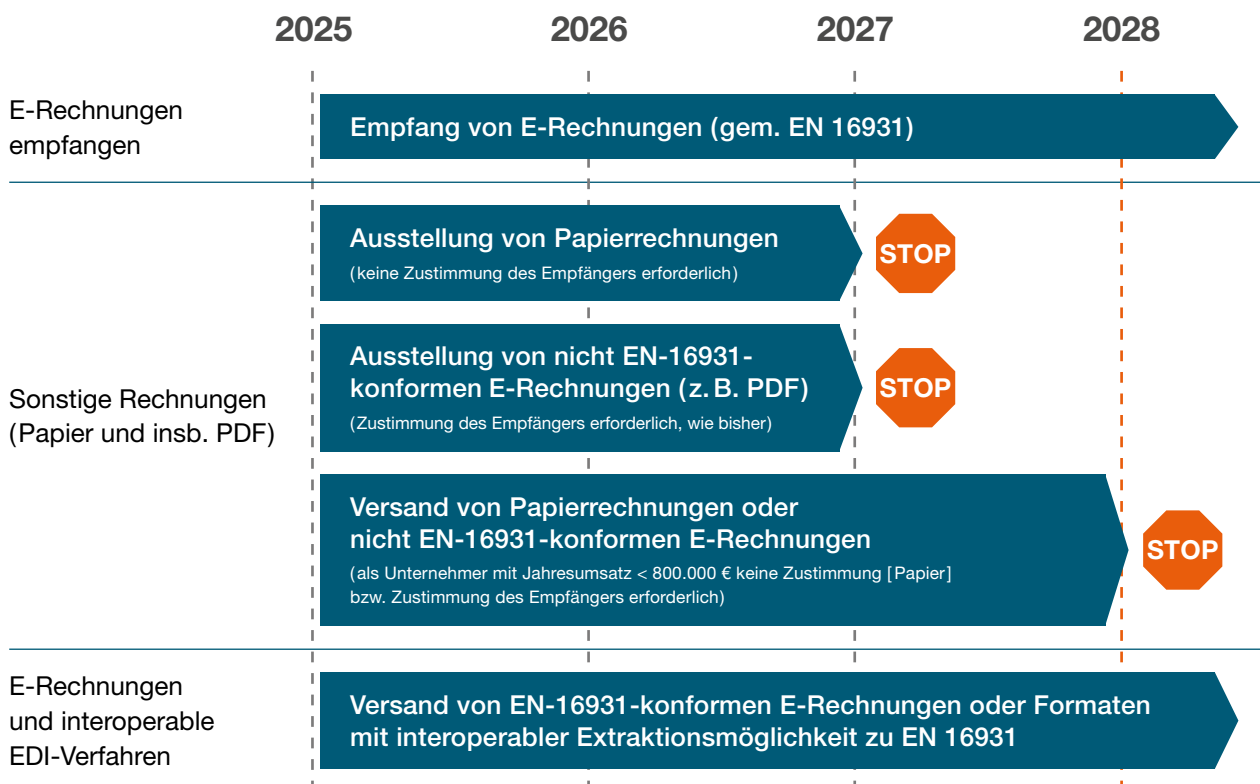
2025 2026 2027 2028

E-Rechnungen empfangen

Empfang von E-Rechnungen (gem. EN 16931)

Sonstige Rechnungen (Papier und insb. PDF)

Ausstellung von Papierrechnungen
(keine Zustimmung des Empfängers erforderlich)

STOP

Ausstellung von nicht EN-16931-konformen E-Rechnungen (z. B. PDF)
(Zustimmung des Empfängers erforderlich, wie bisher)

STOP

Versand von Papierrechnungen oder nicht EN-16931-konformen E-Rechnungen
(als Unternehmer mit Jahresumsatz < 800.000 € keine Zustimmung [Papier] bzw. Zustimmung des Empfängers erforderlich)

STOP

E-Rechnungen und interoperable EDI-Verfahren

Versand von EN-16931-konformen E-Rechnungen oder Formaten mit interoperabler Extraktionsmöglichkeit zu EN 16931